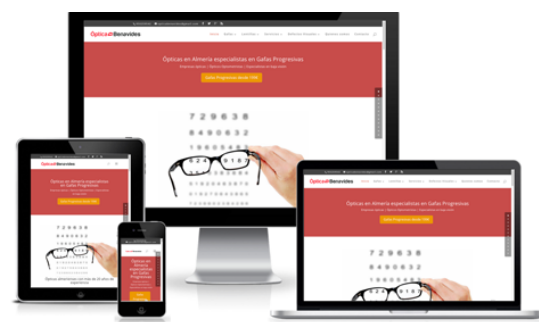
Ópticas Benavides

Ópticas en Almería especialistas en Gafas Progresivas

Gafas Progresivas desde 1998

7 2 9 6 3 8
8 4 9 0 8 3 2
6 2 4 9 1 8 7

Ópticas Benavides

Ópticas en Almería especialistas en Gafas Progresivas

Ópticas Benavides

Ópticas en Almería especialistas en Gafas Progresivas

Gafas Progresivas desde 1998

Ópticas en Almería especialistas en Gafas Progresivas